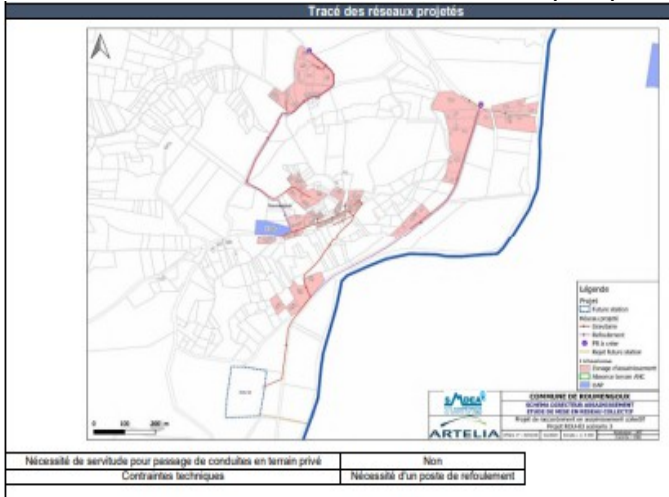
Tracé des réseaux projetés

Légende
Projet
Future station
Réseau projeté
Gravitaire
Refoulement
PR à créer
Rejet future station
Urbanisme
Zonage d'assainissement
Réseaux ([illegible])
SIAP

0 100 200 m

SMDEA

COMMUNE DE BOUHENGOUX
SCHEMA DIRECTEUR ASSAINISSEMENT
ETUDE DE MISE EN RESEAU COLLECTIF
Projet de raccordement en assainissement collectif
Projet BOUHE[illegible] scénario 3

ARTELIA

| Nécessité de servitude pour passage de conduites en terrain privé | Non |
|---|---|
| Contraintes techniques | Nécessité d'un poste de refoulement |